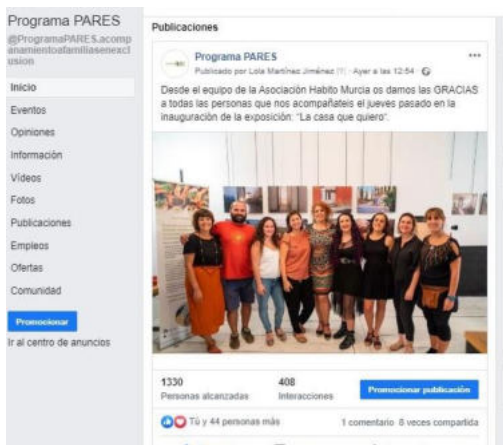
Programa PARES
@ProgramaPARES.acompanamientoafamiliasenexclusion

Inicio
Eventos
Opiniones
Información
Vídeos
Fotos
Publicaciones
Empleos
Ofertas
Comunidad

Promocionar
Ir al centro de anuncios

Publicaciones

Programa PARES
Publicado por Lola Martínez Jiménez [?] · Ayer a las 12:54 ·

Desde el equipo de la Asociación Habito Murcia os damos las GRACIAS a todas las personas que nos acompañateis el jueves pasado en la inauguración de la exposición: "La casa que quiero".

1330
Personas alcanzadas

408
Interacciones

Promocionar publicación

Tú y 44 personas más
1 comentario 8 veces compartida